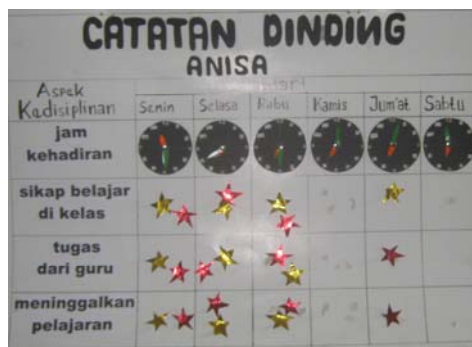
CATATAN DINDING
ANISA

| Aspek Kedisiplinan | Hari Senin | Selasa | Rabu | Kamis | Jum'at | Sabtu |
|---|---|---|---|---|---|---|
| jam kehadiran | | | | | | |
| sikap belajar di kelas | | | | | | |
| tugas dari guru | | | | | | |
| meninggalkan pelajaran | | | | | | |